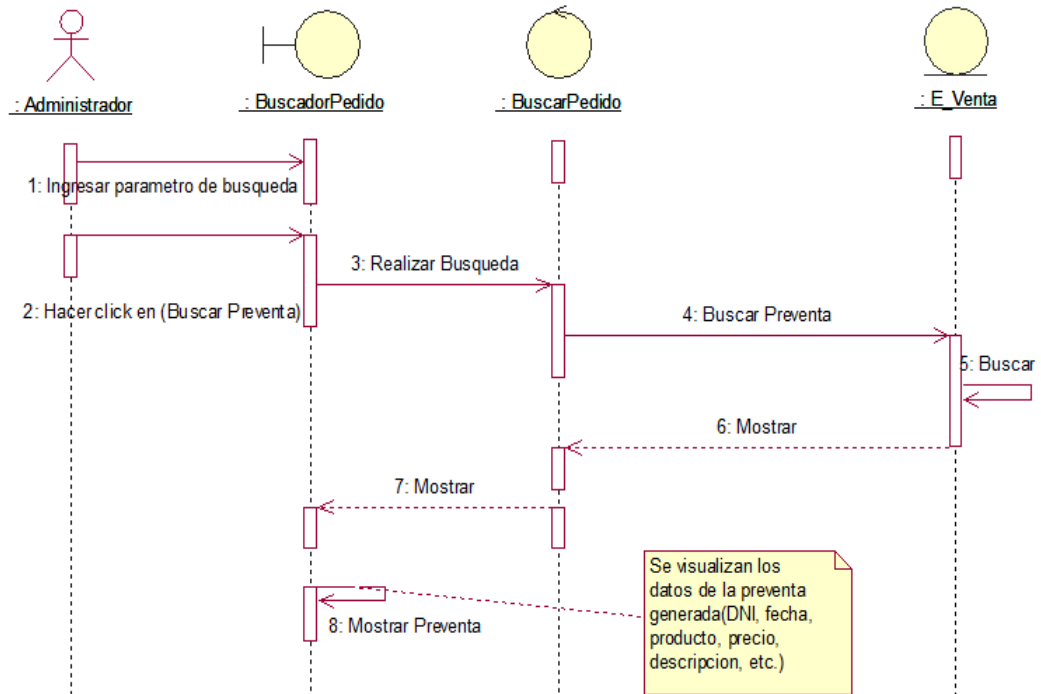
: Administrador

: BuscadorPedido

: BuscarPedido

: E_Venta

1: Ingresar parametro de busqueda

2: Hacer click en (Buscar Preventa)

3: Realizar Busqueda

4: Buscar Preventa

5: Buscar

6: Mostrar

7: Mostrar

8: Mostrar Preventa

Se visualizan los datos de la preventa generada(DNI, fecha, producto, precio, descripcion, etc.)